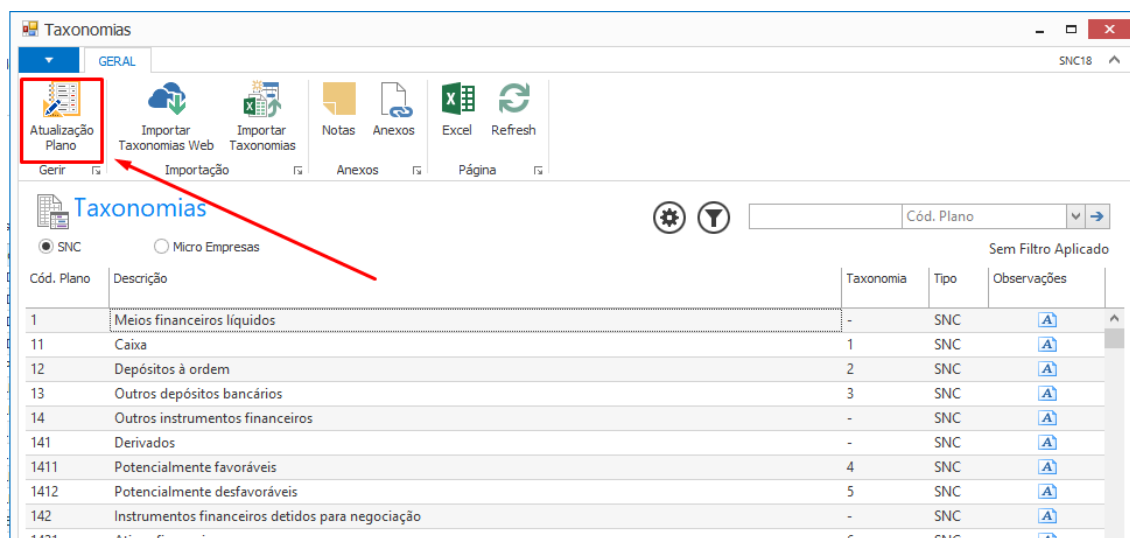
Taxonomias

GERAL

SNC18

Atualização Plano

Importar Taxonomias Web

Importar Taxonomias

Notas

Anexos

Excel

Refresh

Gerir

Importação

Anexos

Página

Taxonomias

SNC

Micro Empresas

Cód. Plano

Sem Filtro Aplicado

| Cód. Plano | Descrição | Taxonomia | Tipo | Observações |
|---|---|---|---|---|
| 1 | Meios financeiros líquidos | - | SNC | |
| 11 | Caixa | 1 | SNC | |
| 12 | Depósitos à ordem | 2 | SNC | |
| 13 | Outros depósitos bancários | 3 | SNC | |
| 14 | Outros instrumentos financeiros | - | SNC | |
| 141 | Derivados | - | SNC | |
| 1411 | Potencialmente favoráveis | 4 | SNC | |
| 1412 | Potencialmente desfavoráveis | 5 | SNC | |
| 142 | Instrumentos financeiros detidos para negociação | - | SNC | |
| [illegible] | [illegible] | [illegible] | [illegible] | |